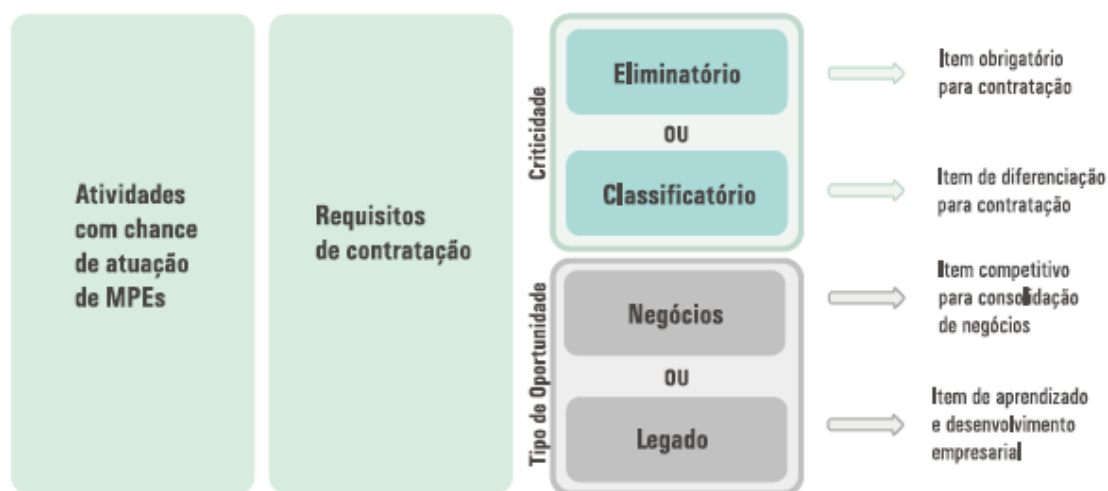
Atividades com chance de atuação de MPEs

Requisitos de contratação

Criticidade

Eliminatório

OU

Classificatório

Tipo de Oportunidade

Negócios

OU

Legado

Item obrigatório para contratação

Item de diferenciação para contratação

Item competitivo para consolidação de negócios

Item de aprendizado e desenvolvimento empresarial